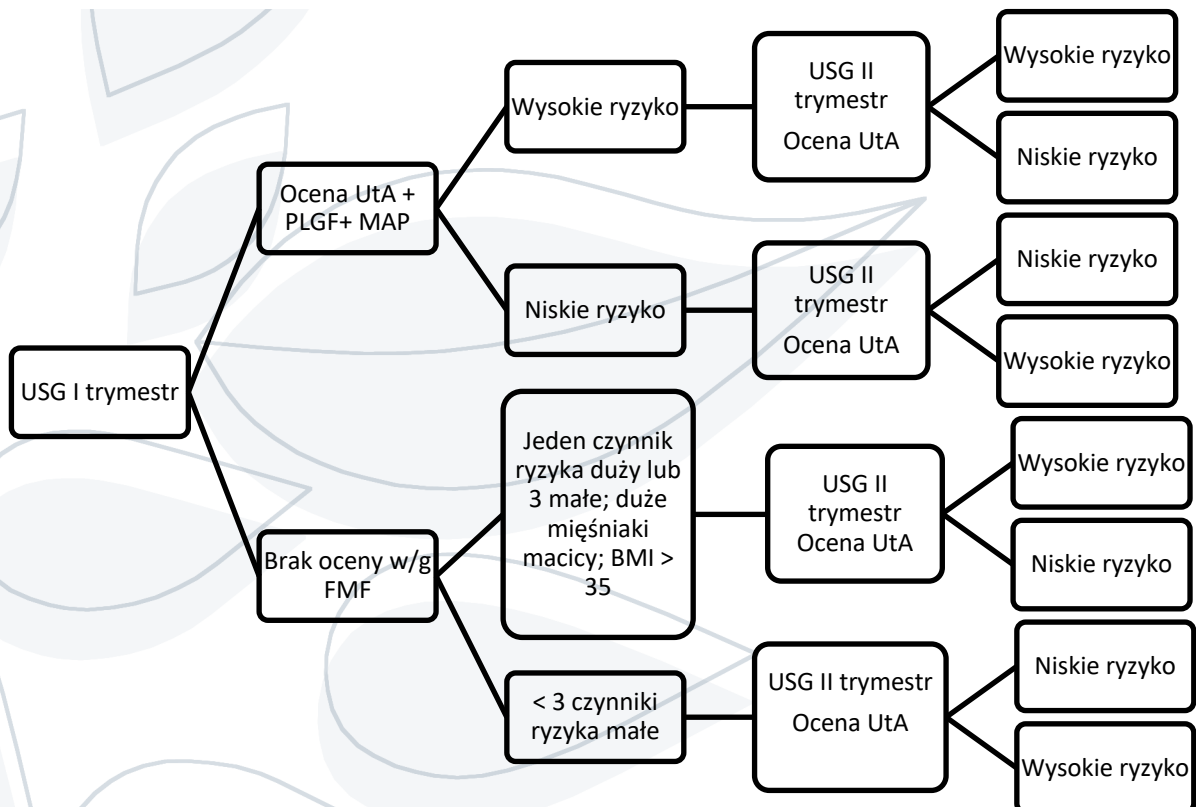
USG I trymestr

Ocena UtA + PLGF+ MAP

Wysokie ryzyko

USG II trymestr Ocena UtA

Wysokie ryzyko

Niskie ryzyko

Niskie ryzyko

USG II trymestr Ocena UtA

Niskie ryzyko

Wysokie ryzyko

Brak oceny w/g FMF

Jeden czynnik ryzyka duży lub 3 małe; duże mięśniaki macicy; BMI > 35

USG II trymestr Ocena UtA

Wysokie ryzyko

Niskie ryzyko

< 3 czynniki ryzyka małe

USG II trymestr Ocena UtA

Niskie ryzyko

Wysokie ryzyko